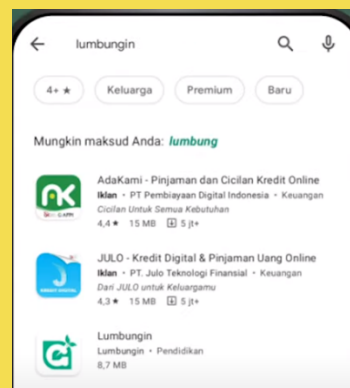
lumbungin

4+ ★
Keluarga
Premium
Baru

Mungkin maksud Anda: lumbung

AdaKami - Pinjaman dan Cicilan Kredit Online
Iklan • PT Pembiayaan Digital Indonesia • Keuangan
Cicilan Untuk Semua Kebutuhan
4,4★ 15 MB 5 jt+

JULO - Kredit Digital & Pinjaman Uang Online
Iklan • PT. Julo Teknologi Finansial • Keuangan
Dari JULO untuk Keluargamu
4,3★ 15 MB 5 jt+

Lumbungin
Lumbungin • Pendidikan
8,7 MB